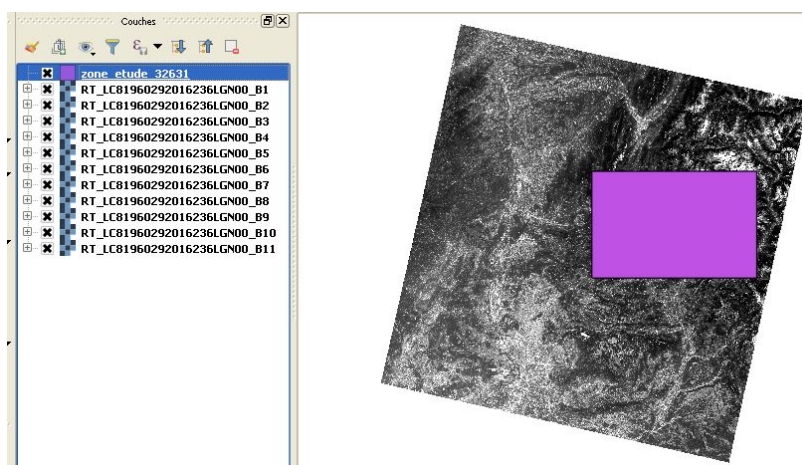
Couches

zone_etude_32631
RT_LC81960292016236LGN00_B1
RT_LC81960292016236LGN00_B2
RT_LC81960292016236LGN00_B3
RT_LC81960292016236LGN00_B4
RT_LC81960292016236LGN00_B5
RT_LC81960292016236LGN00_B6
RT_LC81960292016236LGN00_B7
RT_LC81960292016236LGN00_B8
RT_LC81960292016236LGN00_B9
RT_LC81960292016236LGN00_B10
RT_LC81960292016236LGN00_B11